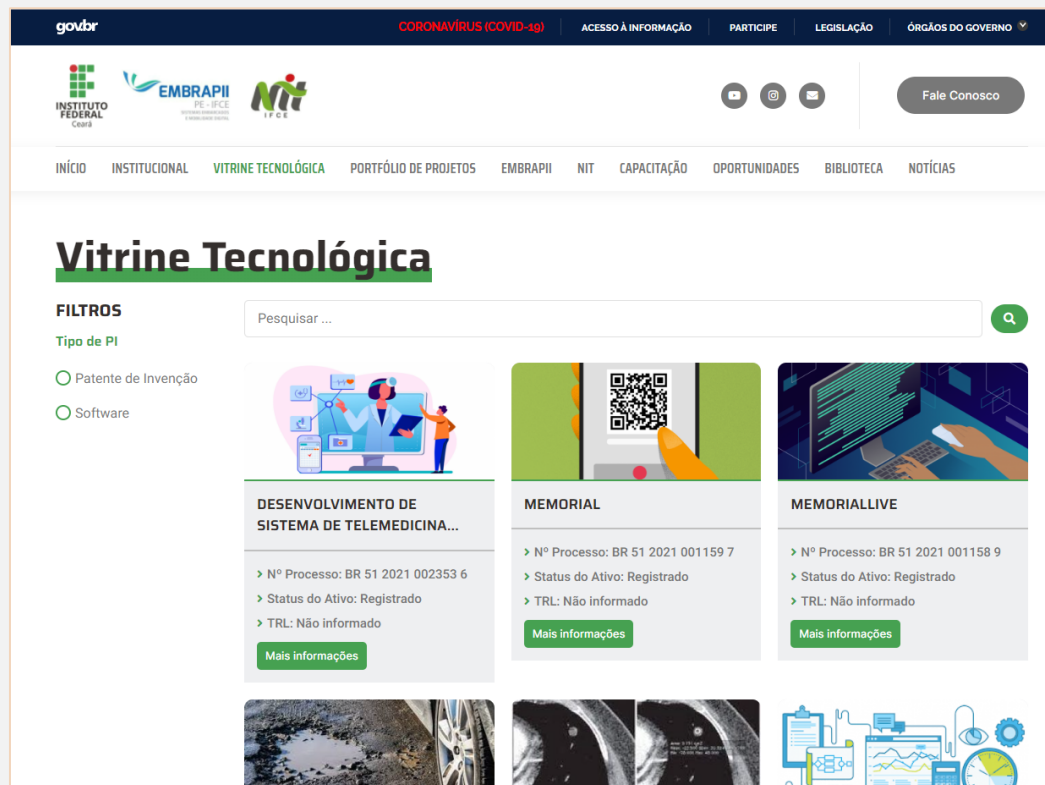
gov.br CORONAVÍRUS (COVID-19) ACESSO À INFORMAÇÃO PARTICIPE LEGISLAÇÃO ÓRGÃOS DO GOVERNO

INSTITUTO FEDERAL Ceará
EMBRAPII PE - IFCE
NIT IFCE

Fale Conosco

INÍCIO INSTITUCIONAL VITRINE TECNOLÓGICA PORTFÓLIO DE PROJETOS EMBRAPII NIT CAPACITAÇÃO OPORTUNIDADES BIBLIOTECA NOTÍCIAS

Vitrine Tecnológica

FILTROS

Tipo de PI

Patente de Invenção

Software

Pesquisar ...

DESENVOLVIMENTO DE SISTEMA DE TELEMEDICINA...

Nº Processo: BR 51 2021 002353 6

Status do Ativo: Registrado

TRL: Não informado

Mais informações

MEMORIAL

Nº Processo: BR 51 2021 001159 7

Status do Ativo: Registrado

TRL: Não informado

Mais informações

MEMORIALLIVE

Nº Processo: BR 51 2021 001158 9

Status do Ativo: Registrado

TRL: Não informado

Mais informações